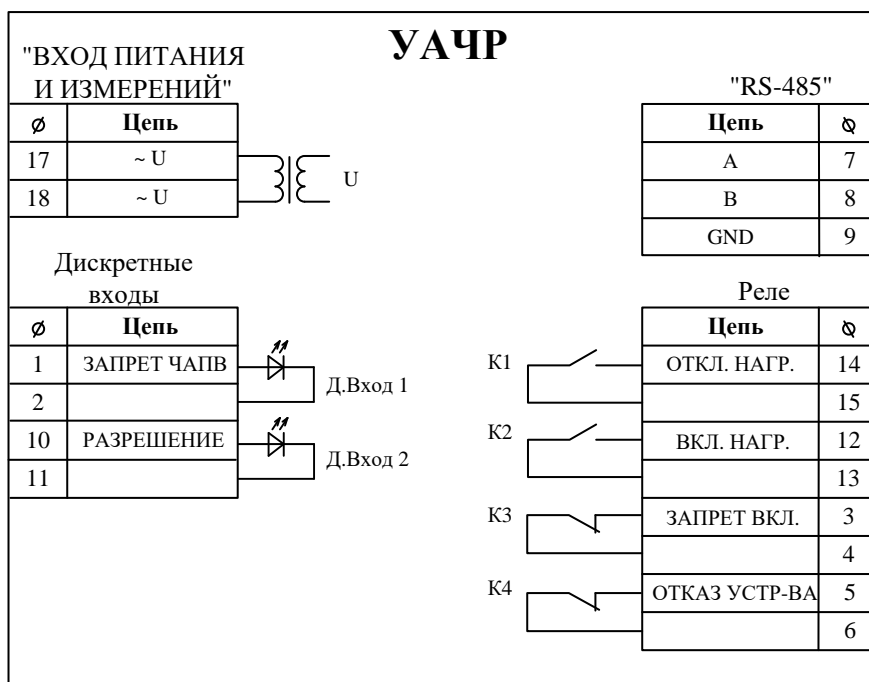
УАЧР

"ВХОД ПИТАНИЯ И ИЗМЕРЕНИЙ"

| ⌀ | Цепь |
|---|---|
| 17 | ~ U |
| 18 | ~ U |

U

"RS-485"

| Цепь | ⌀ |
|---|---|
| A | 7 |
| B | 8 |
| GND | 9 |

Дискретные входы

| ⌀ | Цепь |
|---|---|
| 1 | ЗАПРЕТ ЧАПВ |
| 2 | |
| 10 | РАЗРЕШЕНИЕ |
| 11 | |

Д.Вход 1

Д.Вход 2

Реле

| Цепь | ⌀ |
|---|---|
| ОТКЛ. НАГР. | 14 |
| | 15 |
| ВКЛ. НАГР. | 12 |
| | 13 |
| ЗАПРЕТ ВКЛ. | 3 |
| | 4 |
| ОТКАЗ УСТР-ВА | 5 |
| | 6 |

К1

К2

К3

К4